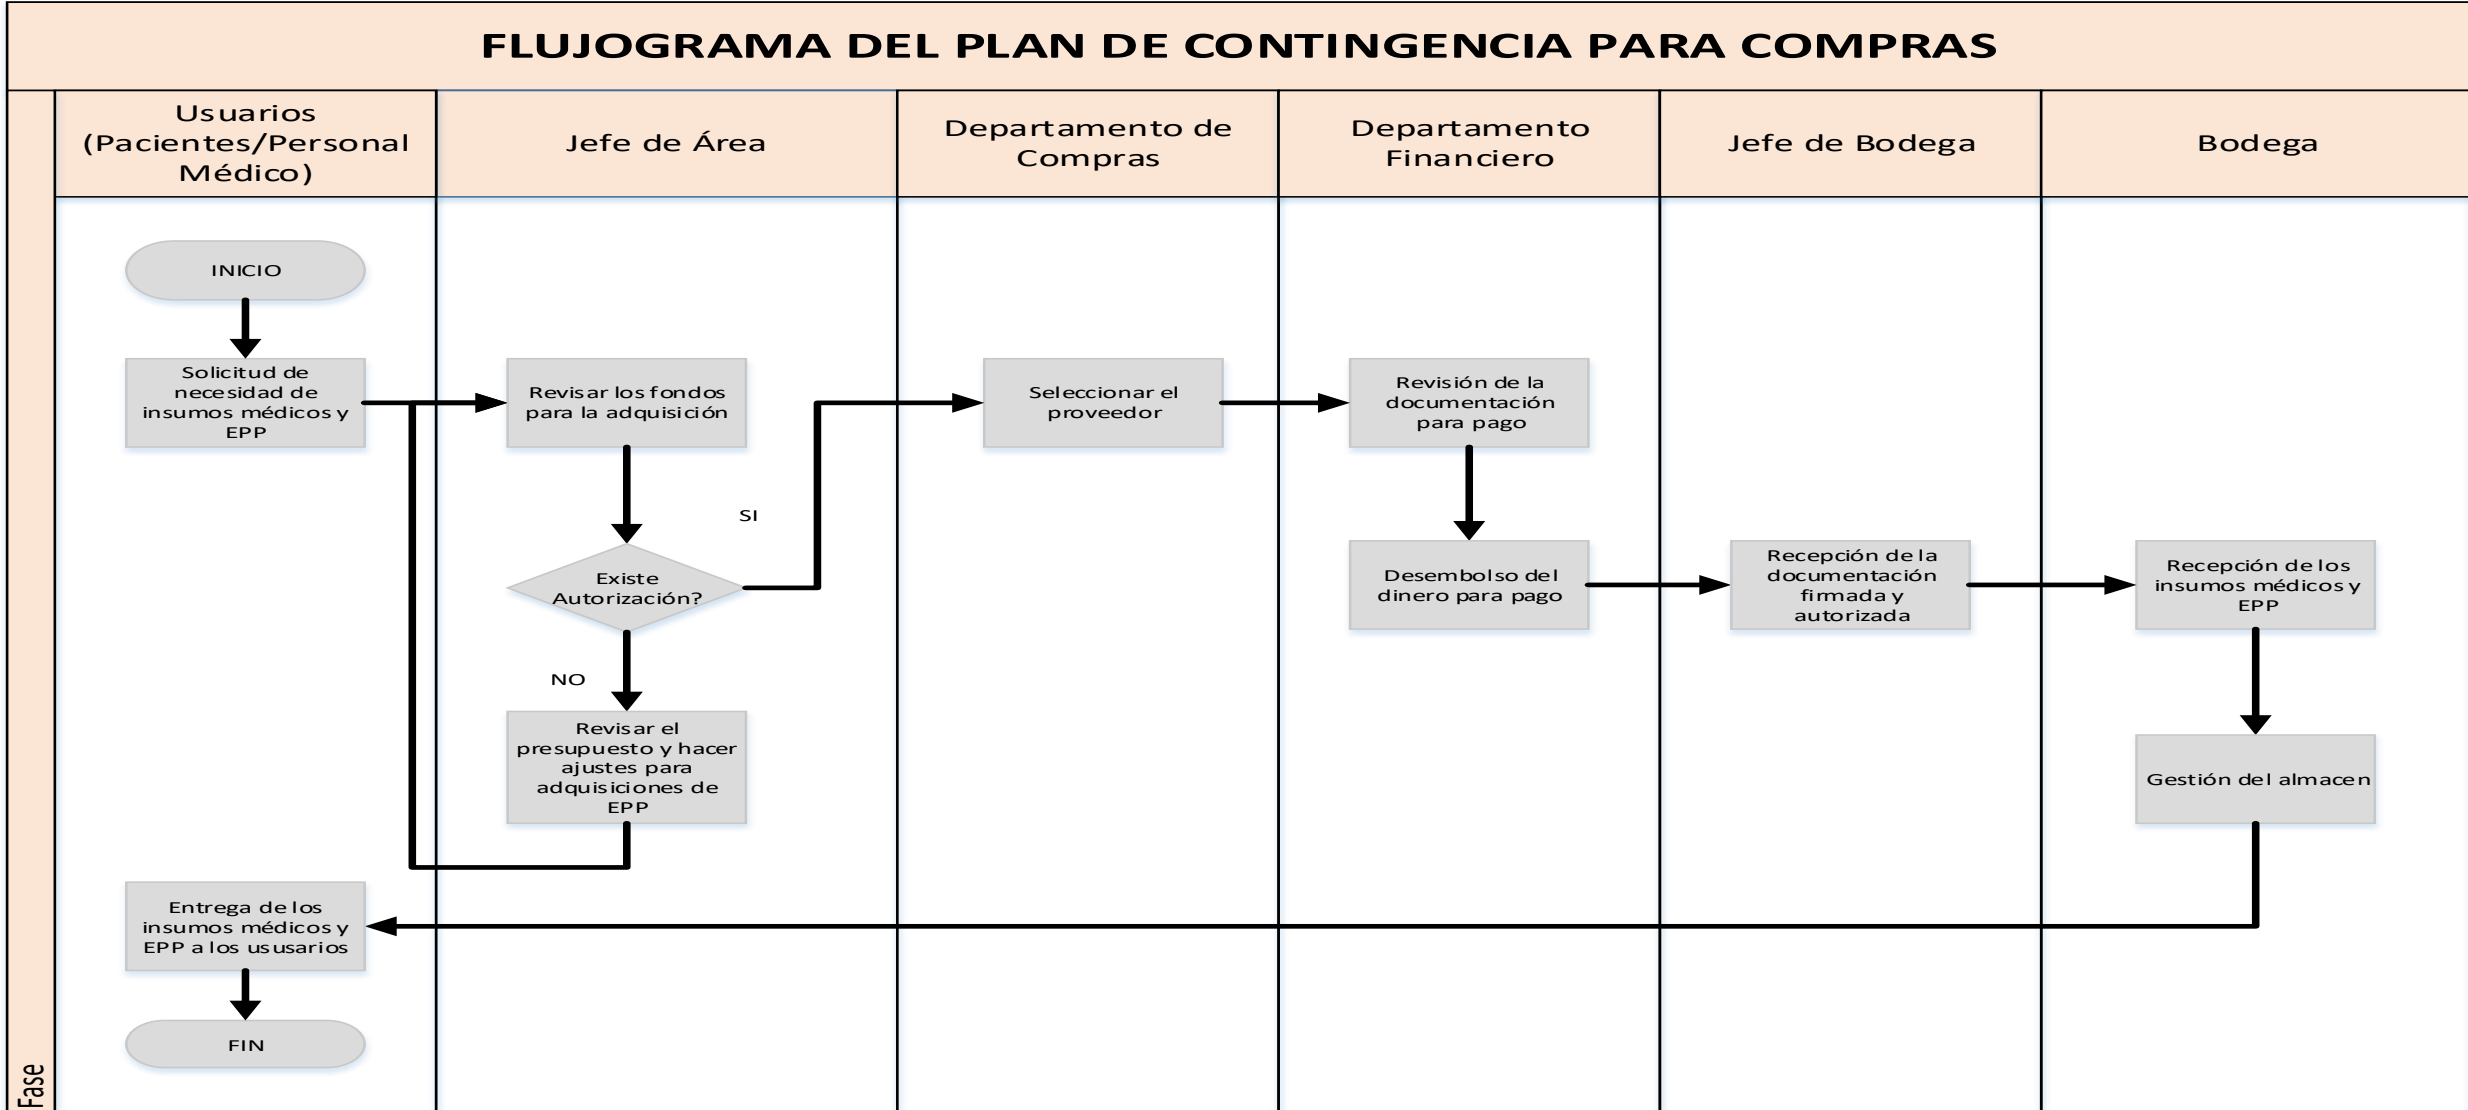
FLUJOGRAMA DEL PLAN DE CONTINGENCIA PARA COMPRAS

Usuarios (Pacientes/Personal Médico)

Jefe de Área

Departamento de Compras

Departamento Financiero

Jefe de Bodega

Bodega

INICIO

Solicitud de necesidad de insumos médicos y EPP

Revisar los fondos para la adquisición

Existe Autorización?

SI

NO

Revisar el presupuesto y hacer ajustes para adquisiciones de EPP

Seleccionar el proveedor

Revisión de la documentación para pago

Desembolso del dinero para pago

Recepción de la documentación firmada y autorizada

Recepción de los insumos médicos y EPP

Gestión del almacen

Entrega de los insumos médicos y EPP a los ususarios

FIN

Fase